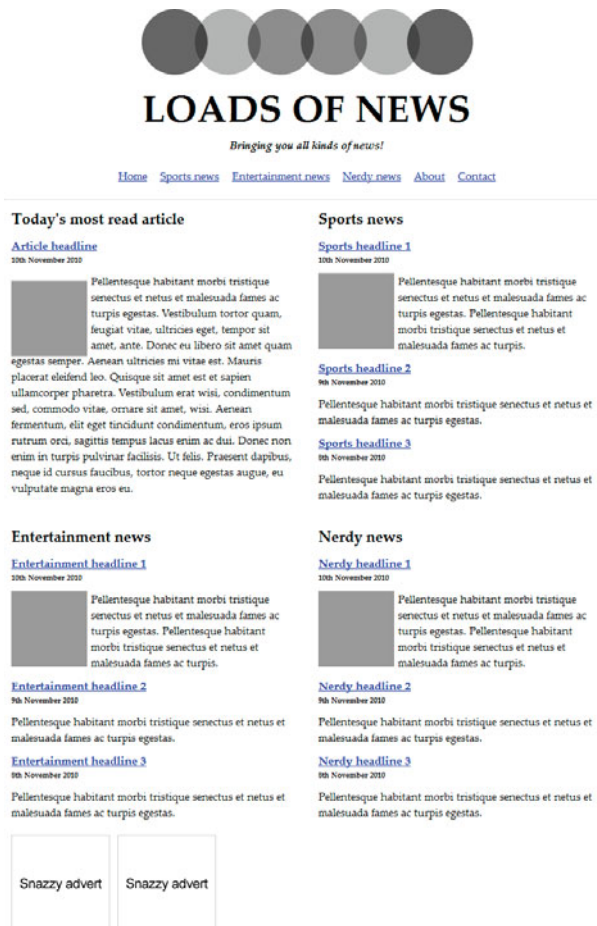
LOADS OF NEWS

Bringing you all kinds of news!

Home Sports news Entertainment news Nerdy news About Contact

Today's most read article

Article headline

10th November 2010

Pellentesque habitant morbi tristique senectus et netus et malesuada fames ac turpis egestas. Vestibulum tortor quam, feugiat vitae, ultricies eget, tempor sit amet, ante. Donec eu libero sit amet quam egestas semper. Aenean ultricies mi vitae est. Mauris placerat eleifend leo. Quisque sit amet est et sapien ullamcorper pharetra. Vestibulum erat wisi, condimentum sed, commodo vitae, ornare sit amet, wisi. Aenean fermentum, elit eget tincidunt condimentum, eros ipsum rutrum orci, sagittis tempus lacus enim ac dui. Donec non enim in turpis pulvinar facilisis. Ut felis. Praesent dapibus, neque id cursus faucibus, tortor neque egestas augue, eu vulputate magna eros eu.

Sports news

Sports headline 1

10th November 2010

Pellentesque habitant morbi tristique senectus et netus et malesuada fames ac turpis egestas. Pellentesque habitant morbi tristique senectus et netus et malesuada fames ac turpis.

Sports headline 2

9th November 2010

Pellentesque habitant morbi tristique senectus et netus et malesuada fames ac turpis egestas.

Sports headline 3

9th November 2010

Pellentesque habitant morbi tristique senectus et netus et malesuada fames ac turpis egestas.

Entertainment news

Entertainment headline 1

10th November 2010

Pellentesque habitant morbi tristique senectus et netus et malesuada fames ac turpis egestas. Pellentesque habitant morbi tristique senectus et netus et malesuada fames ac turpis.

Entertainment headline 2

9th November 2010

Pellentesque habitant morbi tristique senectus et netus et malesuada fames ac turpis egestas.

Entertainment headline 3

9th November 2010

Pellentesque habitant morbi tristique senectus et netus et malesuada fames ac turpis egestas.

Nerdy news

Nerdy headline 1

10th November 2010

Pellentesque habitant morbi tristique senectus et netus et malesuada fames ac turpis egestas. Pellentesque habitant morbi tristique senectus et netus et malesuada fames ac turpis.

Nerdy headline 2

9th November 2010

Pellentesque habitant morbi tristique senectus et netus et malesuada fames ac turpis egestas.

Nerdy headline 3

9th November 2010

Pellentesque habitant morbi tristique senectus et netus et malesuada fames ac turpis egestas.

Snazzy advert

Snazzy advert